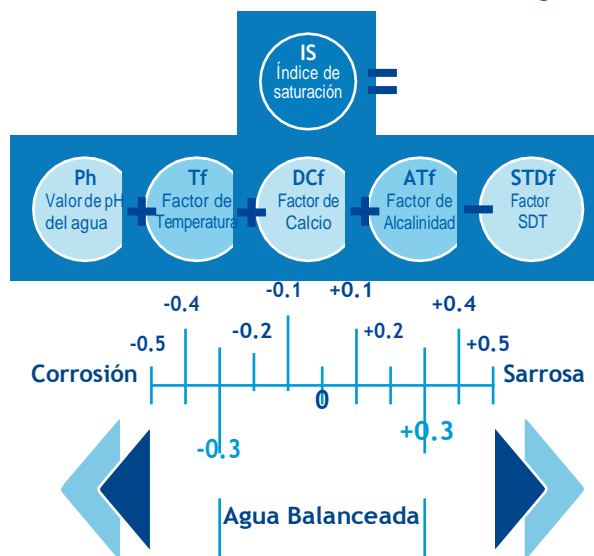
IS
Índice de saturación

=

Ph
Valor de pH del agua

+

Tf
Factor de Temperatura

+

DCf
Factor de Calcio

+

ATf
Factor de Alcalinidad

−

STDf
Factor SDT

-0.1 +0.1
-0.4 +0.4
-0.2 +0.2
-0.5 +0.5

Corrosión Sarrosa

0

-0.3 +0.3

Agua Balanceada